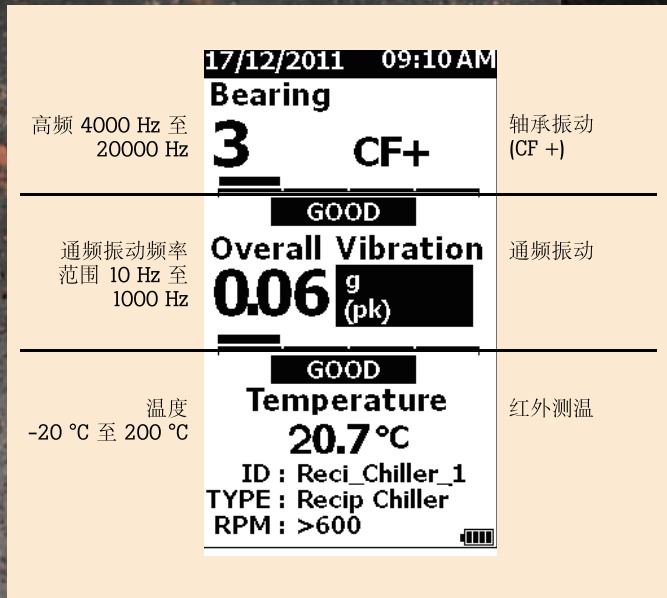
17/12/2011 09:10 AM

Bearing

高频 4000 Hz 至 20000 Hz

3 CF+

轴承振动 (CF +)

GOOD

通频振动频率范围 10 Hz 至 1000 Hz

Overall Vibration

通频振动

0.06 g (pk)

GOOD

温度 -20 °C 至 200 °C

Temperature

红外测温

20.7 °C

ID : Reci_Chiller_1
TYPE : Recip Chiller
RPM : >600